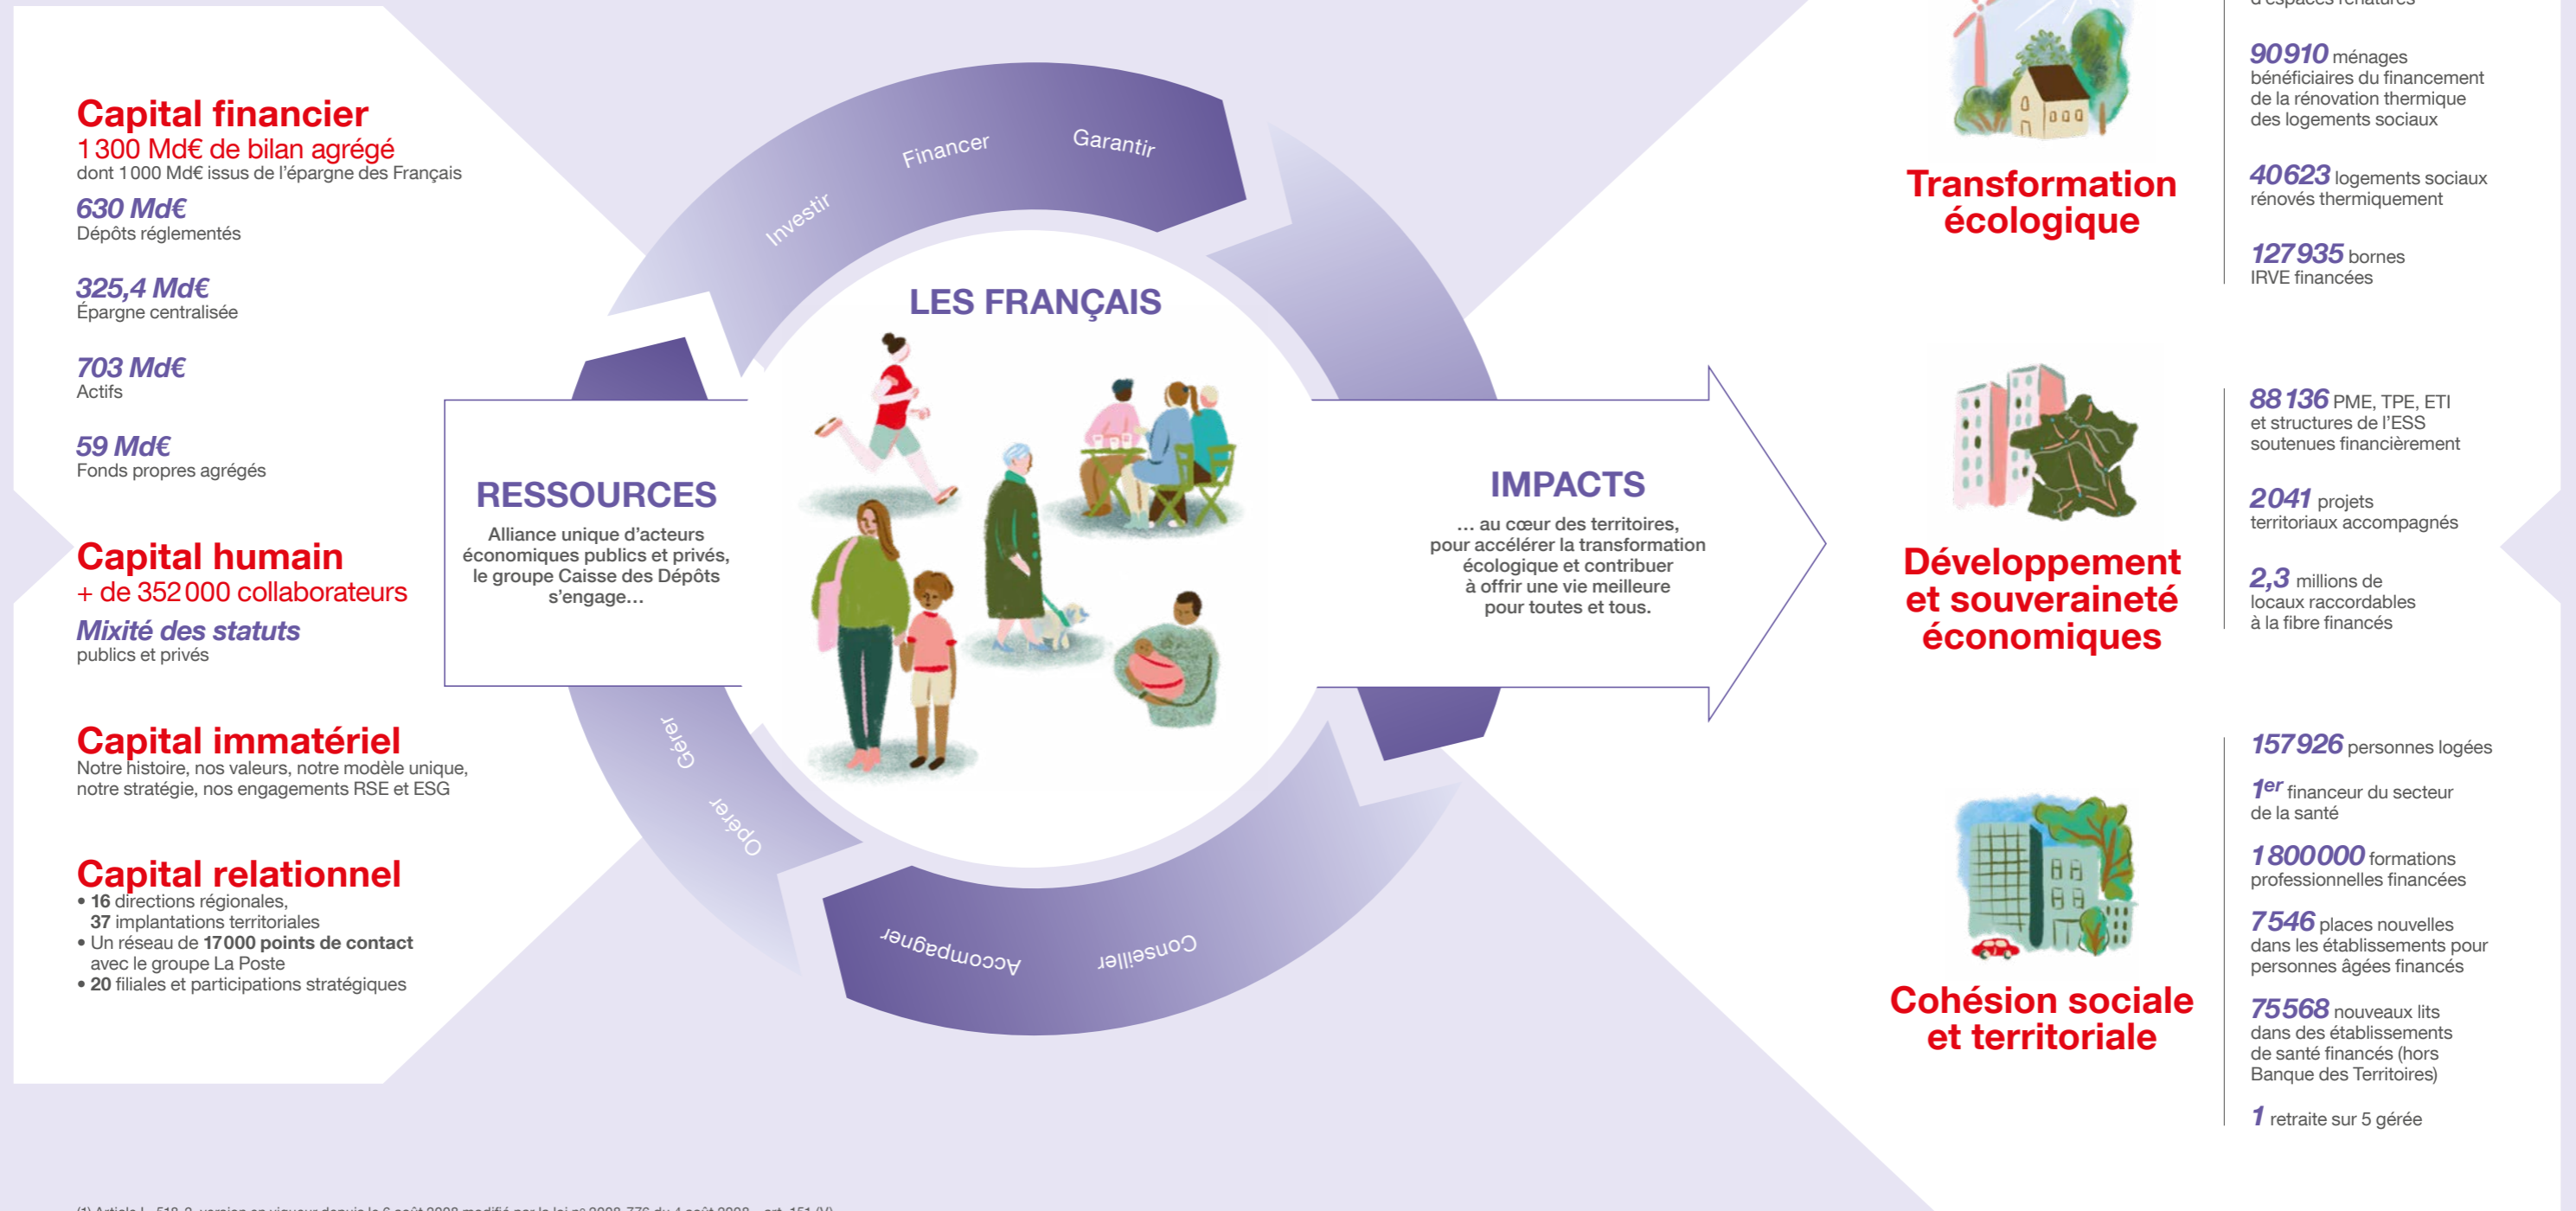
Capital financier
1 300 Md€ de bilan agrégé
dont 1 000 Md€ issus de l'épargne des Français

630 Md€
Dépôts réglementés

325,4 Md€
Épargne centralisée

703 Md€
Actifs

59 Md€
Fonds propres agrégés

Capital humain
+ de 352 000 collaborateurs

Mixité des statuts
publics et privés

Capital immatériel
Notre histoire, nos valeurs, notre modèle unique, notre stratégie, nos engagements RSE et ESG

Capital relationnel
• 16 directions régionales, 37 implantations territoriales
• Un réseau de 17 000 points de contact avec le groupe La Poste
• 20 filiales et participations stratégiques

Investir
Financer
Garantir

LES FRANÇAIS

RESSOURCES
Alliance unique d'acteurs économiques publics et privés, le groupe Caisse des Dépôts s'engage…

IMPACTS
… au cœur des territoires, pour accélérer la transformation écologique et contribuer à offrir une vie meilleure pour toutes et tous.

Gérer
Opérer
Accompagner
Conseiller

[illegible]

Transformation écologique

90 910 ménages bénéficiaires du financement de la rénovation thermique des logements sociaux

40 623 logements sociaux rénovés thermiquement

127 935 bornes IRVE financées

Développement et souveraineté économiques

88 136 PME, TPE, ETI et structures de l'ESS soutenues financièrement

2041 projets territoriaux accompagnés

2,3 millions de locaux raccordables à la fibre financés

Cohésion sociale et territoriale

157 926 personnes logées

1er financeur du secteur de la santé

1 800 000 formations professionnelles financées

7 546 places nouvelles dans les établissements pour personnes âgées financés

75 568 nouveaux lits dans des établissements de santé financés (hors Banque des Territoires)

1 retraite sur 5 gérée

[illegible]